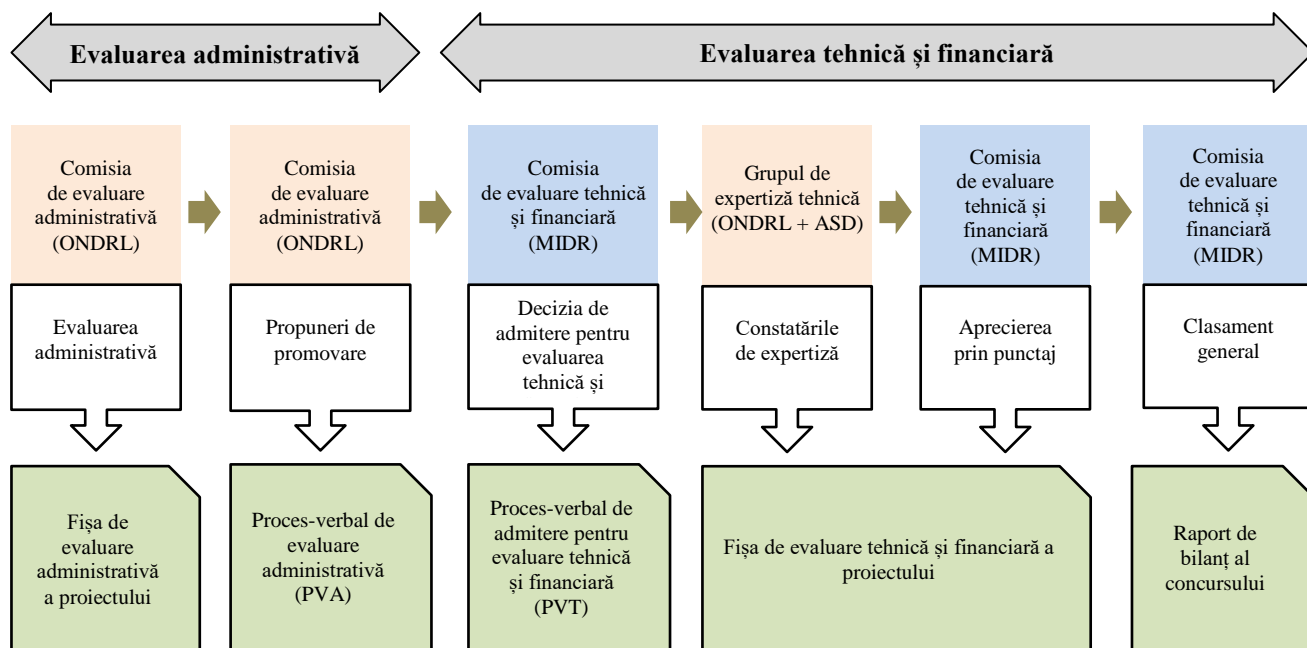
Evaluarea administrativă

Evaluarea tehnică și financiară

Comisia de evaluare administrativă (ONDRL)

Comisia de evaluare administrativă (ONDRL)

Comisia de evaluare tehnică și financiară (MIDR)

Grupul de expertiză tehnică (ONDRL + ASD)

Comisia de evaluare tehnică și financiară (MIDR)

Comisia de evaluare tehnică și financiară (MIDR)

Evaluarea administrativă

Propuneri de promovare

Decizia de admitere pentru evaluarea tehnică și

Constatările de expertiză

Aprecierea prin punctaj

Clasament general

Fișa de evaluare administrativă a proiectului

Proces-verbal de evaluare administrativă (PVA)

Proces-verbal de admitere pentru evaluare tehnică și financiară (PVT)

Fișa de evaluare tehnică și financiară a proiectului

Raport de bilanț al concursului